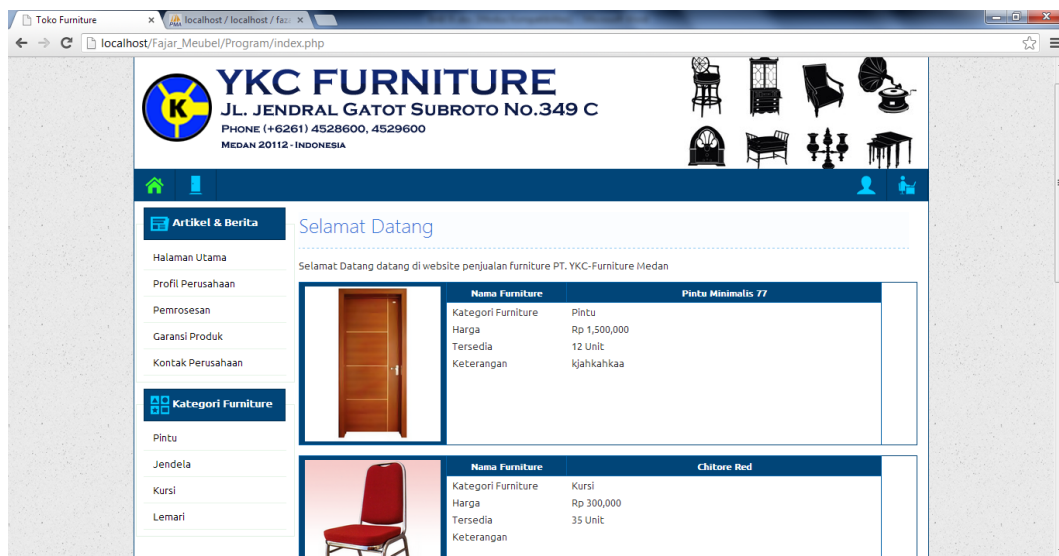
Toko Furniture
localhost / localhost / faja
localhost/Fajar_Meubel/Program/index.php

YKC FURNITURE
JL. JENDRAL GATOT SUBROTO NO.349 C
PHONE (+6261) 4528600, 4529600
MEDAN 20112 - INDONESIA

Artikel & Berita
Halaman Utama
Profil Perusahaan
Pemrosesan
Garansi Produk
Kontak Perusahaan

Kategori Furniture
Pintu
Jendela
Kursi
Lemari

Selamat Datang

Selamat Datang datang di website penjualan furniture PT. YKC-Furniture Medan

| Nama Furniture | Pintu Minimalis 77 |
|---|---|
| Kategori Furniture | Pintu |
| Harga | Rp 1,500,000 |
| Tersedia | 12 Unit |
| Keterangan | kjahkahkaa |

| Nama Furniture | Chitore Red |
|---|---|
| Kategori Furniture | Kursi |
| Harga | Rp 300,000 |
| Tersedia | 35 Unit |
| Keterangan | |